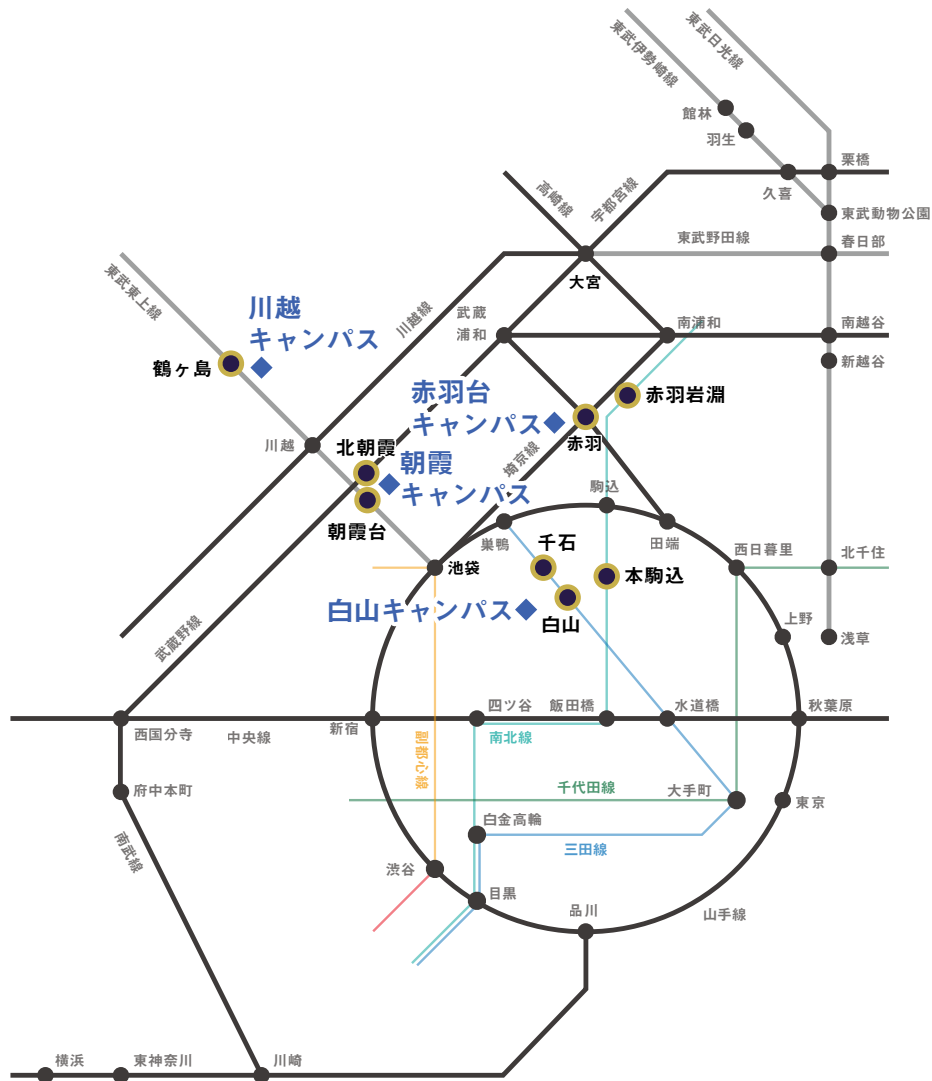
東武日光線
東武伊勢崎線
館林
羽生
栗橋
久喜
東武動物公園
高崎線
宇都宮線
東武野田線
春日部
大宮
東武東上線
川越
キャンパス
川越線
武蔵
浦和
南浦和
南越谷
新越谷
鶴ヶ島
赤羽台
キャンパス
赤羽岩淵
赤羽
川越
北朝霞
朝霞
キャンパス
埼京線
駒込
朝霞台
巣鴨
千石
田端
西日暮里
北千住
池袋
本駒込
白山キャンパス
白山
上野
浅草
武蔵野線
四ツ谷
飯田橋
水道橋
秋葉原
西国分寺
中央線
新宿
南北線
副都心線
府中本町
千代田線
大手町
東京
白金高輪
南武線
三田線
渋谷
目黒
品川
山手線
横浜
東神奈川
川崎